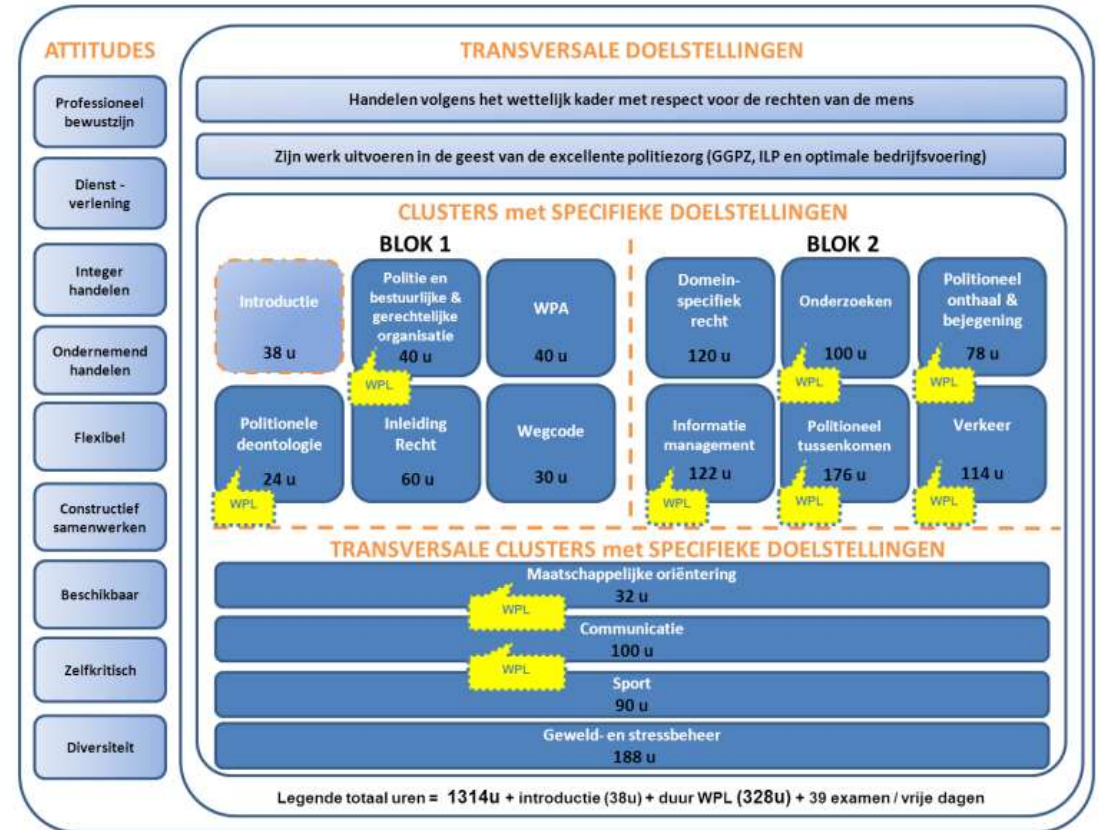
ATTITUDES

Professioneel bewustzijn

Dienst - verlening

Integer handelen

Ondernemend handelen

Flexibel

Constructief samenwerken

Beschikbaar

Zelfkritisch

Diversiteit

TRANSVERSALE DOELSTELLINGEN

Handelen volgens het wettelijk kader met respect voor de rechten van de mens

Zijn werk uitvoeren in de geest van de excellente politiezorg (GGPZ, ILP en optimale bedrijfsvoering)

CLUSTERS met SPECIFIEKE DOELSTELLINGEN

BLOK 1

Introductie 38 u

Politie en bestuurlijke & gerechtelijke organisatie 40 u

WPL

WPA 40 u

Politionele deontologie 24 u

WPL

Inleiding Recht 60 u

Wegcode 30 u

BLOK 2

Domein-specifiek recht 120 u

Onderzoeken 100 u

WPL

Politioneel onthaal & bejegening 78 u

WPL

Informatie management 122 u

WPL

Politioneel tussenkomen 176 u

WPL

Verkeer 114 u

WPL

TRANSVERSALE CLUSTERS met SPECIFIEKE DOELSTELLINGEN

Maatschappelijke oriëntering 32 u

WPL

Communicatie 100 u

WPL

Sport 90 u

Geweld- en stressbeheer 188 u

Legende totaal uren = 1314u + introductie (38u) + duur WPL (328u) + 39 examen / vrije dagen